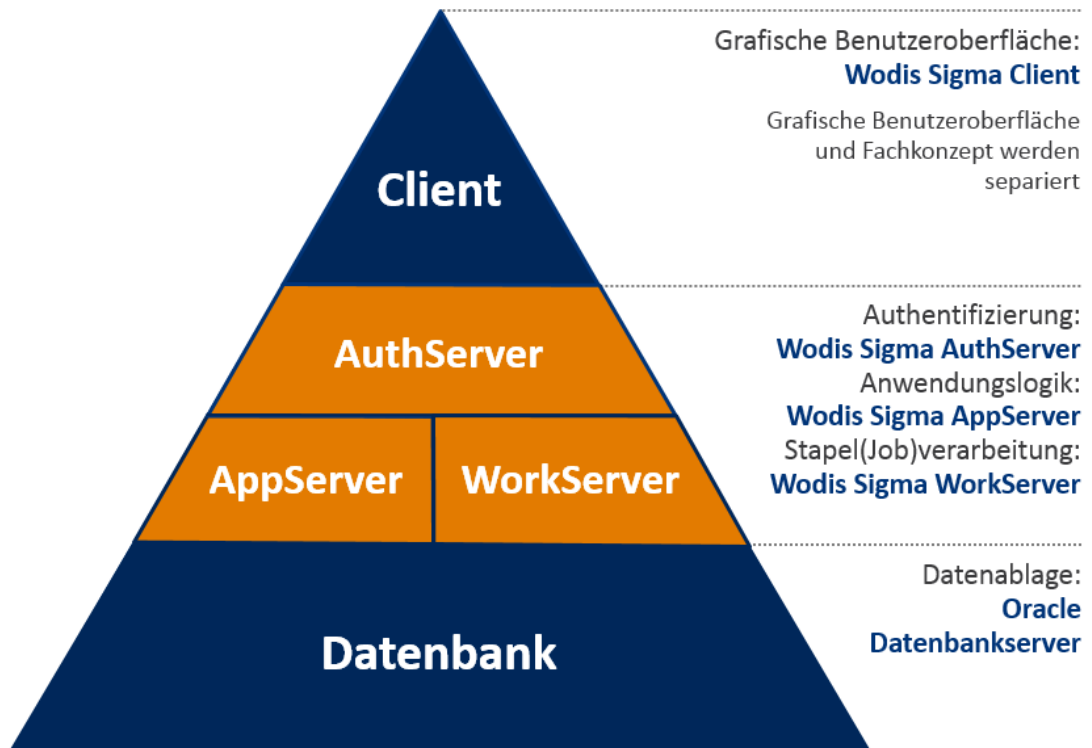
Client

AuthServer

AppServer

WorkServer

Datenbank

Grafische Benutzeroberfläche:
Wodis Sigma Client

Grafische Benutzeroberfläche und Fachkonzept werden separiert

Authentifizierung:
Wodis Sigma AuthServer
Anwendungslogik:
Wodis Sigma AppServer
Stapel(Job)verarbeitung:
Wodis Sigma WorkServer

Datenablage:
Oracle
Datenbankserver